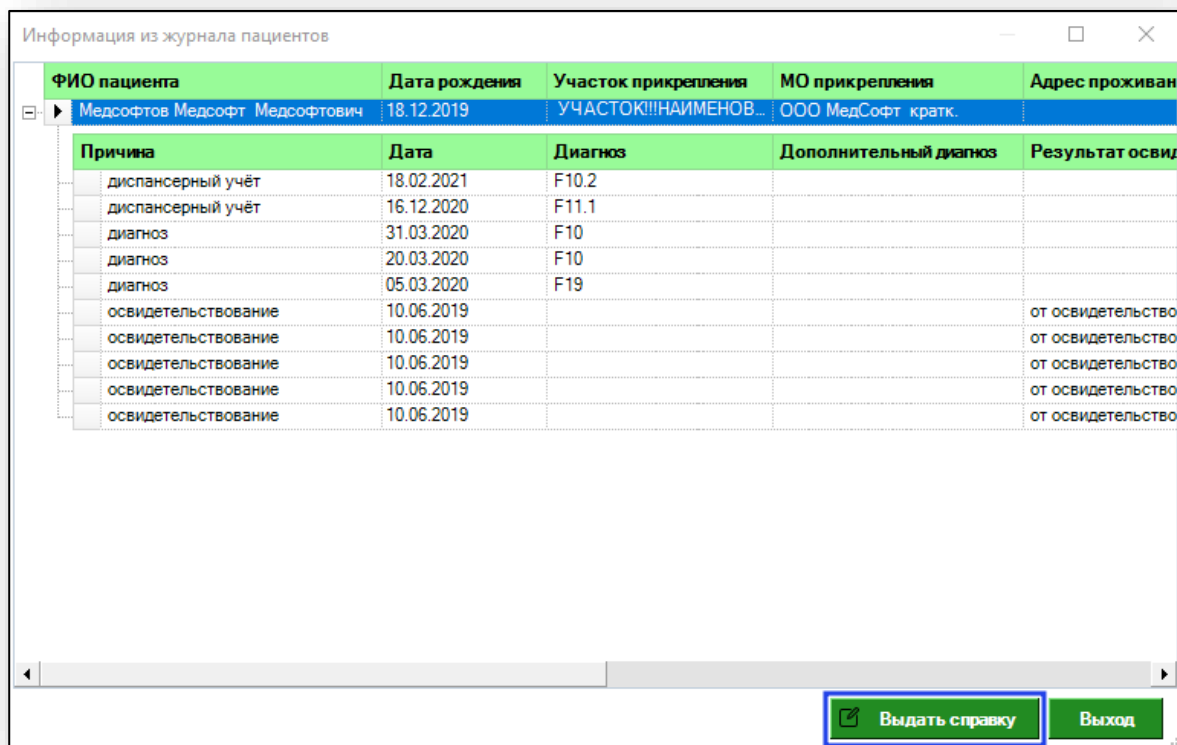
Информация из журнала пациентов

| ФИО пациента | Дата рождения | Участок прикрепления | МО прикрепления | Адрес проживан |
|---|---|---|---|---|
| Медсофтов Медсофт Медсофтович | 18.12.2019 | УЧАСТОК!!!НАИМЕНОВ... | ООО МедСофт кратк. | |

| Причина | Дата | Диагноз | Дополнительный диагноз | Результат освид |
|---|---|---|---|---|
| диспансерный учёт | 18.02.2021 | F10.2 | | |
| диспансерный учёт | 16.12.2020 | F11.1 | | |
| диагноз | 31.03.2020 | F10 | | |
| диагноз | 20.03.2020 | F10 | | |
| диагноз | 05.03.2020 | F19 | | |
| освидетельствование | 10.06.2019 | | | от освидетельство |
| освидетельствование | 10.06.2019 | | | от освидетельство |
| освидетельствование | 10.06.2019 | | | от освидетельство |
| освидетельствование | 10.06.2019 | | | от освидетельство |
| освидетельствование | 10.06.2019 | | | от освидетельство |

Выдать справку
Выход